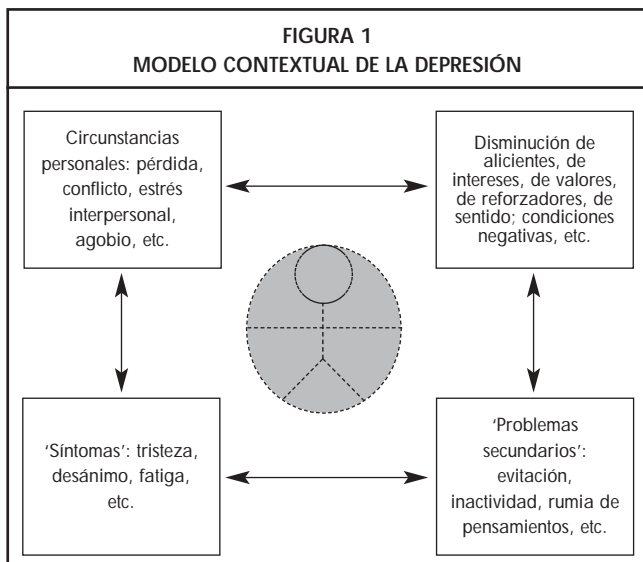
FIGURA 1
MODELO CONTEXTUAL DE LA DEPRESIÓN

Circunstancias personales: pérdida, conflicto, estrés interpersonal, agobio, etc.

Disminución de alicientes, de intereses, de valores, de reforzadores, de sentido; condiciones negativas, etc.

'Síntomas': tristeza, desánimo, fatiga, etc.

'Problemas secundarios': evitación, inactividad, rumia de pensamientos, etc.